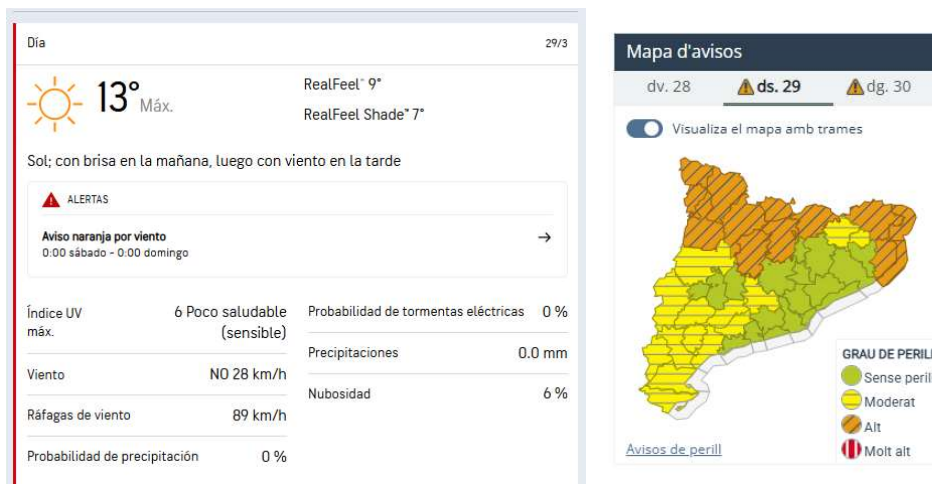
Día 29/3

13° Máx.

RealFeel® 9°

RealFeel Shade™ 7°

Sol; con brisa en la mañana, luego con viento en la tarde

ALERTAS

Aviso naranja por viento
0:00 sábado - 0:00 domingo

| | |
|---|---|
| Índice UV máx. | 6 Poco saludable (sensible) |
| Viento | NO 28 km/h |
| Ráfagas de viento | 89 km/h |
| Probabilidad de precipitación | 0 % |

| | |
|---|---|
| Probabilidad de tormentas eléctricas | 0 % |
| Precipitaciones | 0.0 mm |
| Nubosidad | 6 % |

Mapa d'avisos

dv. 28 ds. 29 dg. 30

Visualiza el mapa amb trames

GRAU DE PERIL
Sense perill
Moderat
Alt
Molt alt

Avisos de perill